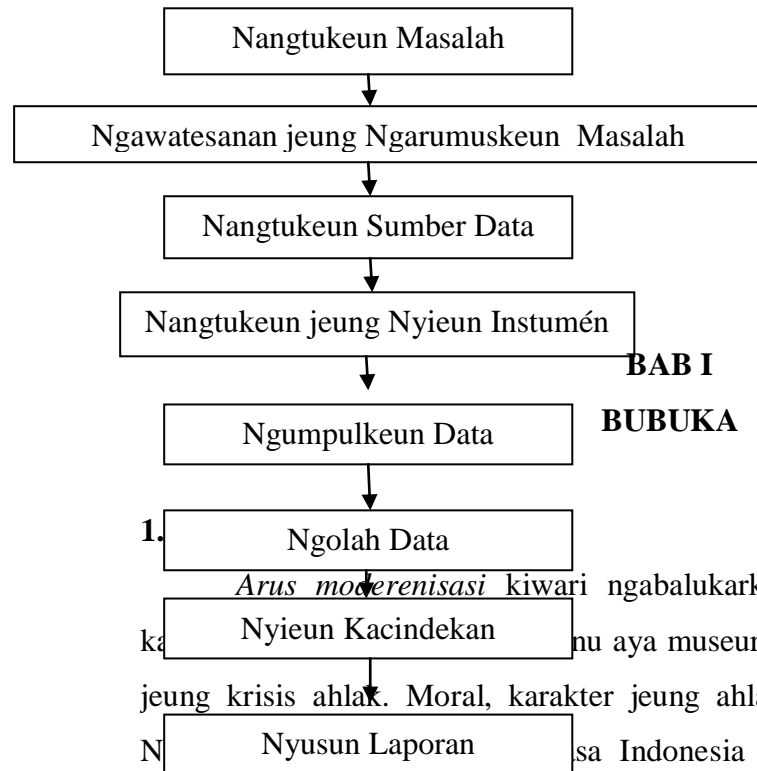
Nangtukeun Masalah

Ngawatesanan jeung Ngarumuskeun Masalah

Nangtukeun Sumber Data

Nangtukeun jeung Nyieun Instumén

BAB I

BUBUKA

Ngumpulkeun Data

1. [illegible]

Ngolah Data

*Arus moderenisasi* kiwari ngabalukark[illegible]

ka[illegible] Nyieun Kacindekan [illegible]nu aya museu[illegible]

jeung krisis ahlak. Moral, karakter jeung ahl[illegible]

N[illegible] Nyusun Laporan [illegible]sa Indonesia